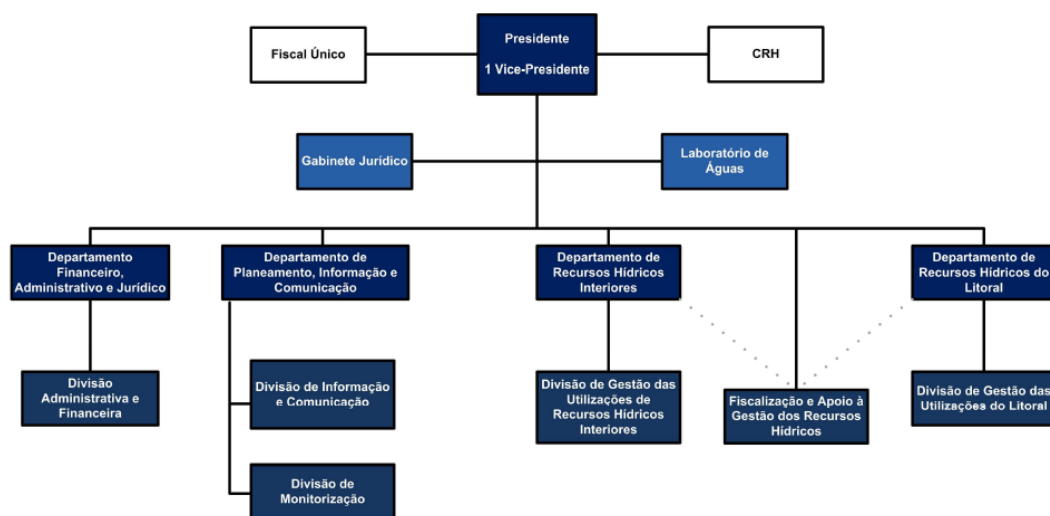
Fiscal Único

Presidente
1 Vice-Presidente

CRH

Gabinete Jurídico

Laboratório de Águas

Departamento Financeiro, Administrativo e Jurídico

Departamento de Planeamento, Informação e Comunicação

Departamento de Recursos Hídricos Interiores

Departamento de Recursos Hídricos do Litoral

Divisão Administrativa e Financeira

Divisão de Informação e Comunicação

Divisão de Monitorização

Divisão de Gestão das Utilizações de Recursos Hídricos Interiores

Fiscalização e Apoio à Gestão dos Recursos Hídricos

Divisão de Gestão das Utilizações do Litoral